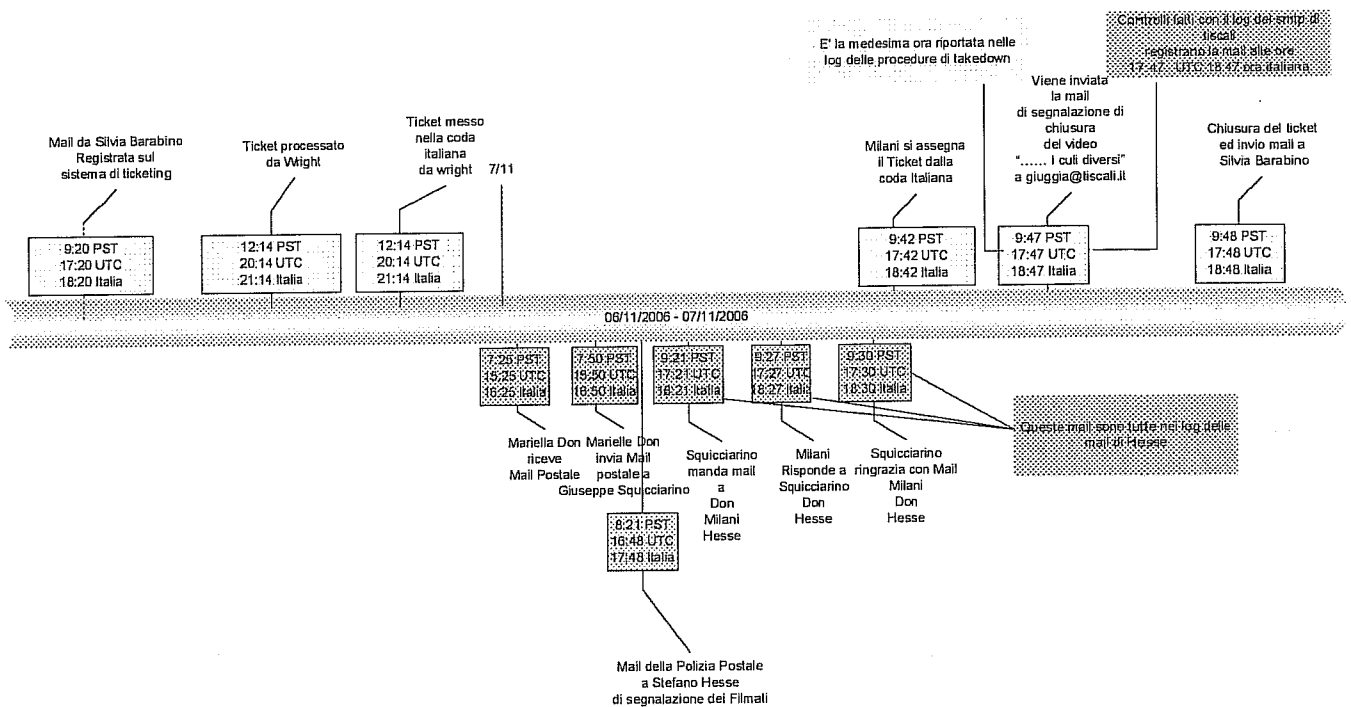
Controlli fatti con il log del smtp di tiscali registrano la mail alle ore 17:47 UTC 18:47 ora italiana

E' la medesima ora riportata nelle log delle procedure di takedown

Viene inviata la mail di segnalazione di chiusura del video "...... I culi diversi" a giuggia@tiscali.it

Mail da Silvia Barabino Registrata sul sistema di ticketing

Ticket processato da Wright

Ticket messo nella coda italiana da wright

7/11

Milani si assegna il Ticket dalla coda Italiana

Chiusura del ticket ed invio mail a Silvia Barabino

9:20 PST
17:20 UTC
18:20 Italia

12:14 PST
20:14 UTC
21:14 Italia

12:14 PST
20:14 UTC
21:14 Italia

9:42 PST
17:42 UTC
18:42 Italia

9:47 PST
17:47 UTC
18:47 Italia

9:48 PST
17:48 UTC
18:48 Italia

06/11/2006 - 07/11/2006

7:25 PST
15:25 UTC
16:25 Italia

7:50 PST
15:50 UTC
16:50 Italia

9:21 PST
17:21 UTC
18:21 Italia

9:27 PST
17:27 UTC
18:27 Italia

9:30 PST
17:30 UTC
18:30 Italia

Queste mail sono tutte nel log delle mail di Hesse

Mariella Don riceve Mail Postale

Marielle Don invia Mail postale a Giuseppe Squicciarino

Squicciarino manda mail a Don Milani Hesse

Milani Risponde a Squicciarino Don Hesse

Squicciarino ringrazia con Mail Milani Don Hesse

8:21 PST
16:48 UTC
17:48 Italia

Mail della Polizia Postale a Stefano Hesse di segnalazione dei Filmati